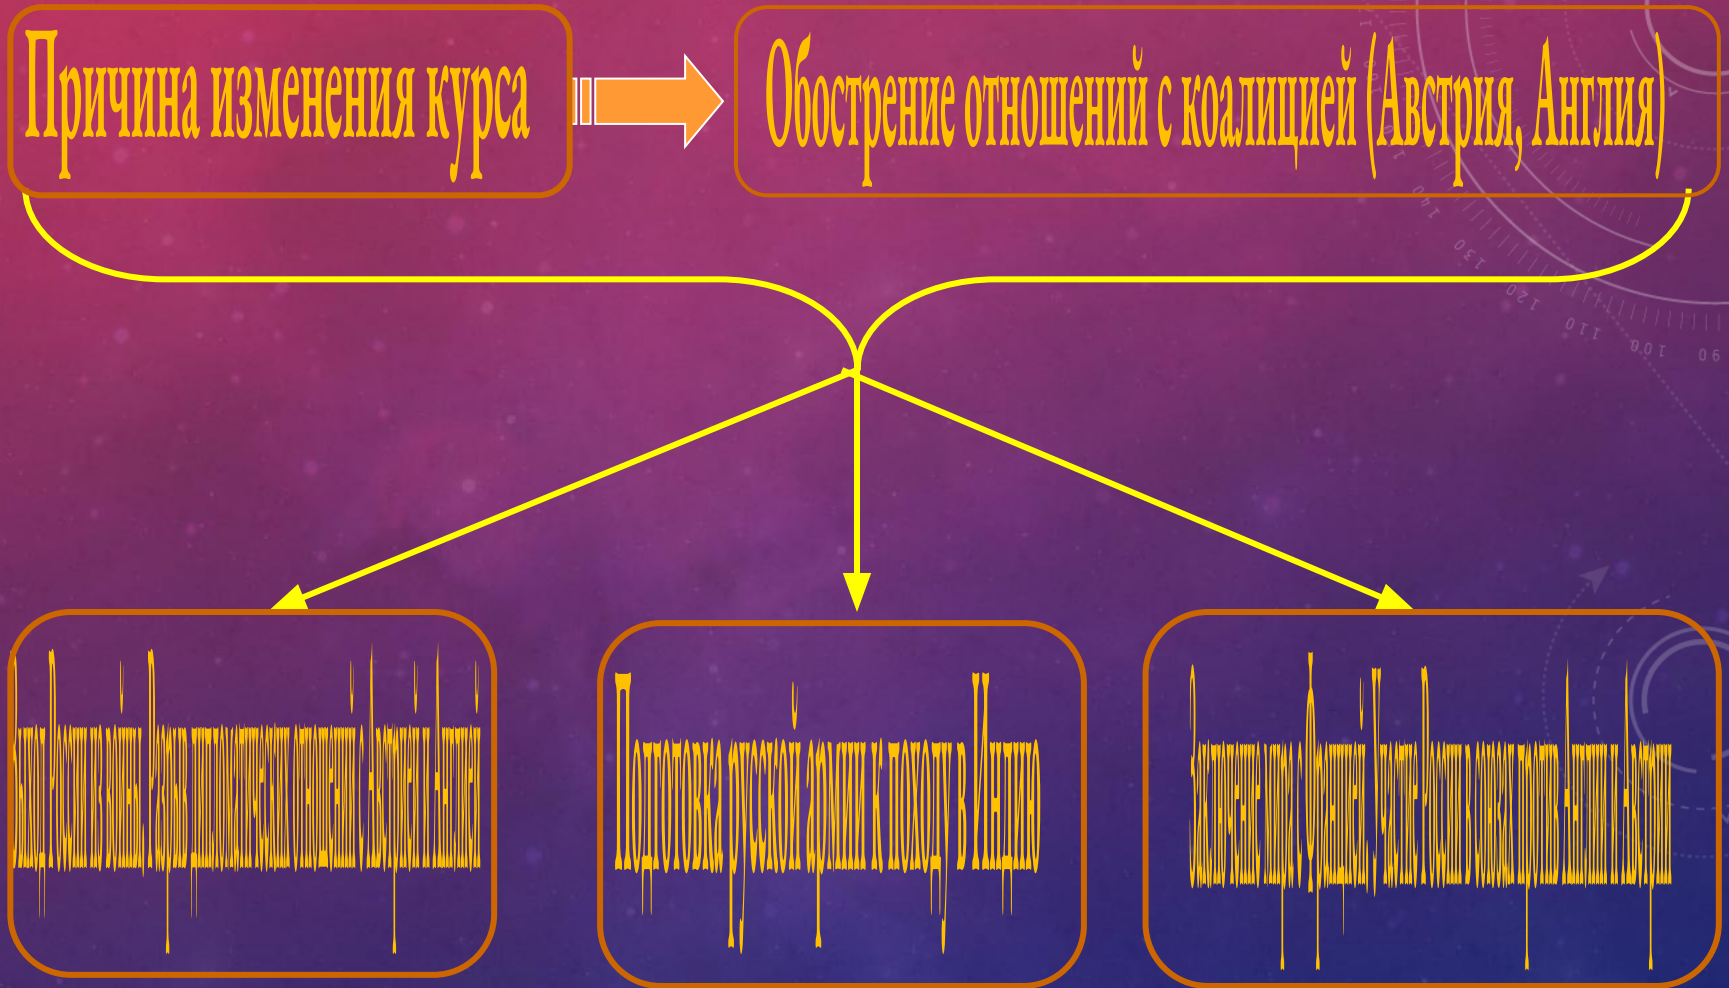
Причина изменения курса

Обострение отношений с коалицией (Австрия, Англия)

Выход России из войны. Разрыв дипломатических отношений с Австрией и Англией

Подготовка русской армии к походу в Индию

Заключение мира с Францией. Участие России в союзе против Англии и Австрии